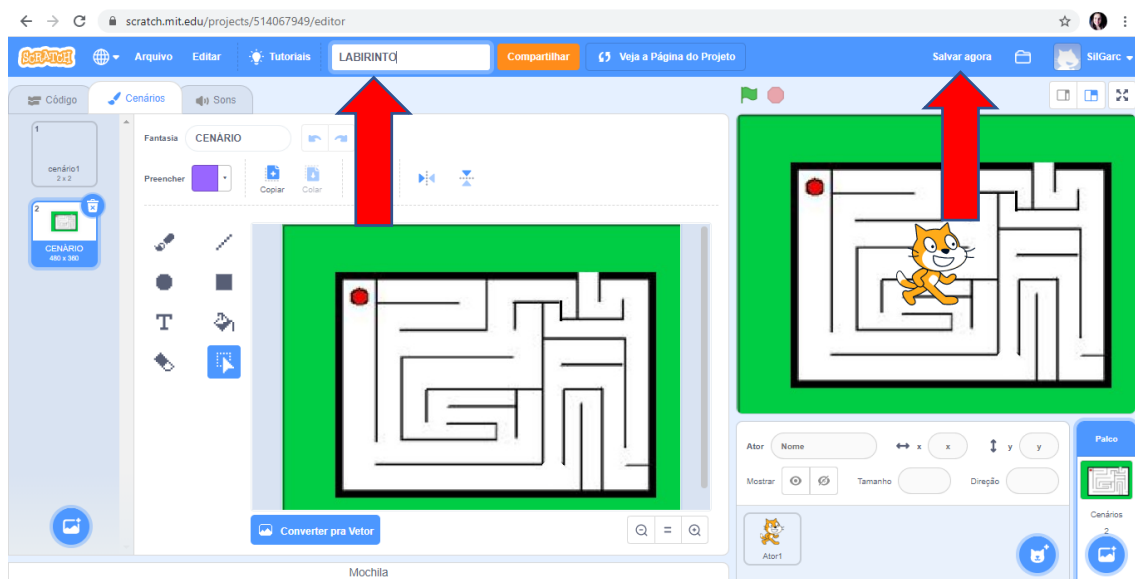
scratch.mit.edu/projects/514067949/editor

SCRATCH Arquivo Editar Tutoriais LABIRINTO Compartilhar Veja a Página do Projeto Salvar agora SilGarc

Código Cenários Sons

1 cenário1 2 x 2

2 CENÁRIO 480 x 360

Fantasia CENÁRIO

Preencher

Copiar Colar

T

Converter pra Vetor

Mochila

Ator Nome x x y y

Mostrar Tamanho Direção

Ator1

Palco

Cenários 2